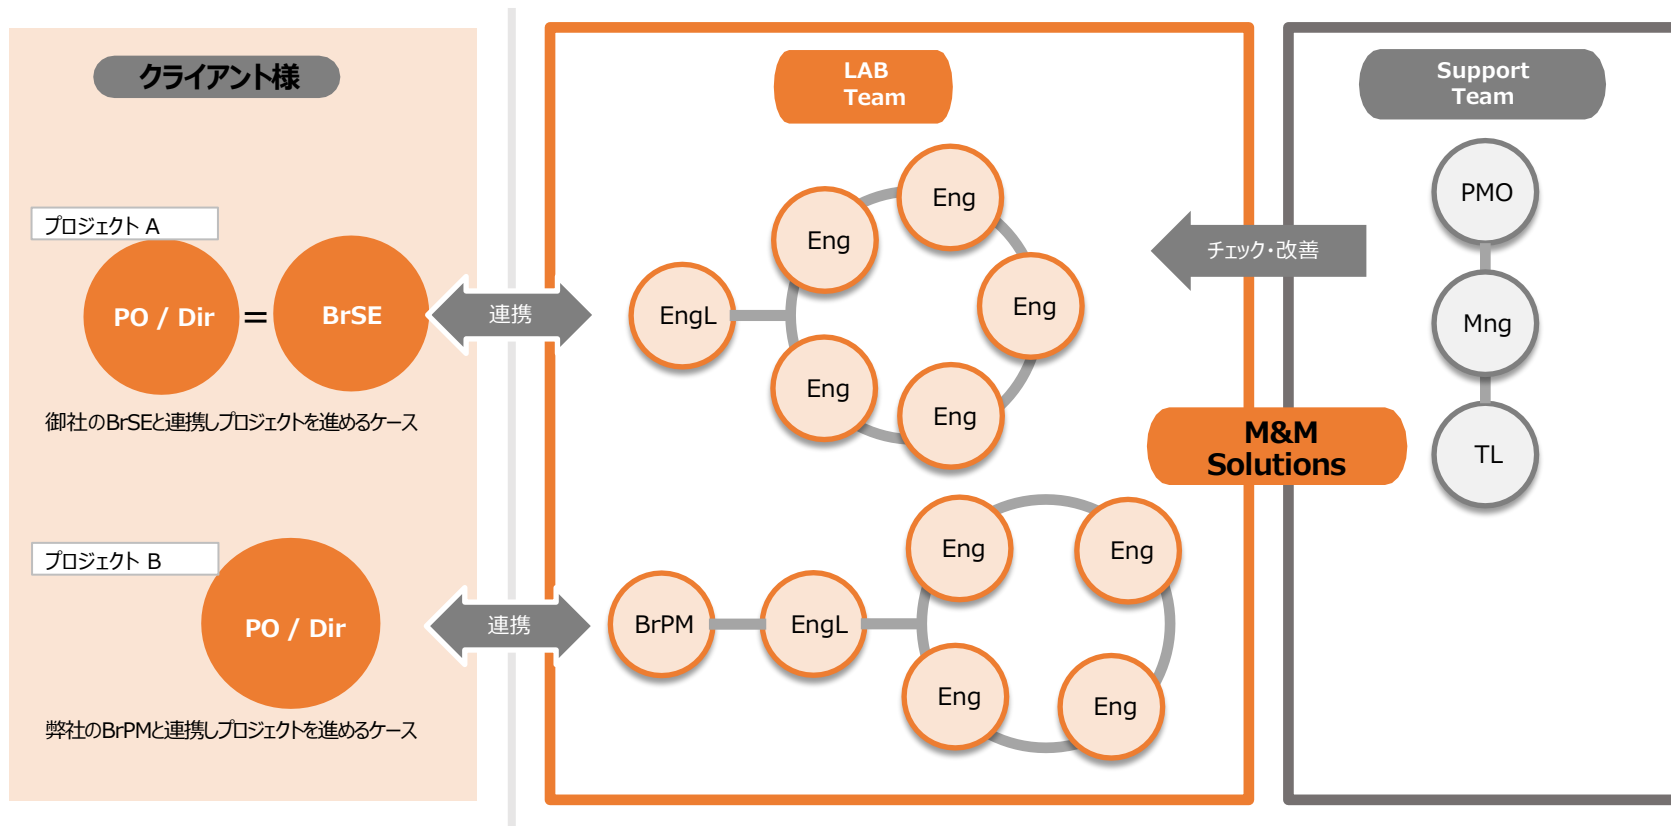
クライアント様

プロジェクト A

PO / Dir = BrSE

御社のBrSEと連携しプロジェクトを進めるケース

プロジェクト B

PO / Dir

弊社のBrPMと連携しプロジェクトを進めるケース

連携

連携

LAB Team

Eng

Eng

EngL

Eng

Eng

Eng

Eng
Eng
BrPM
EngL
Eng
Eng

チェック・改善

M&M Solutions

Support Team

PMO

Mng

TL